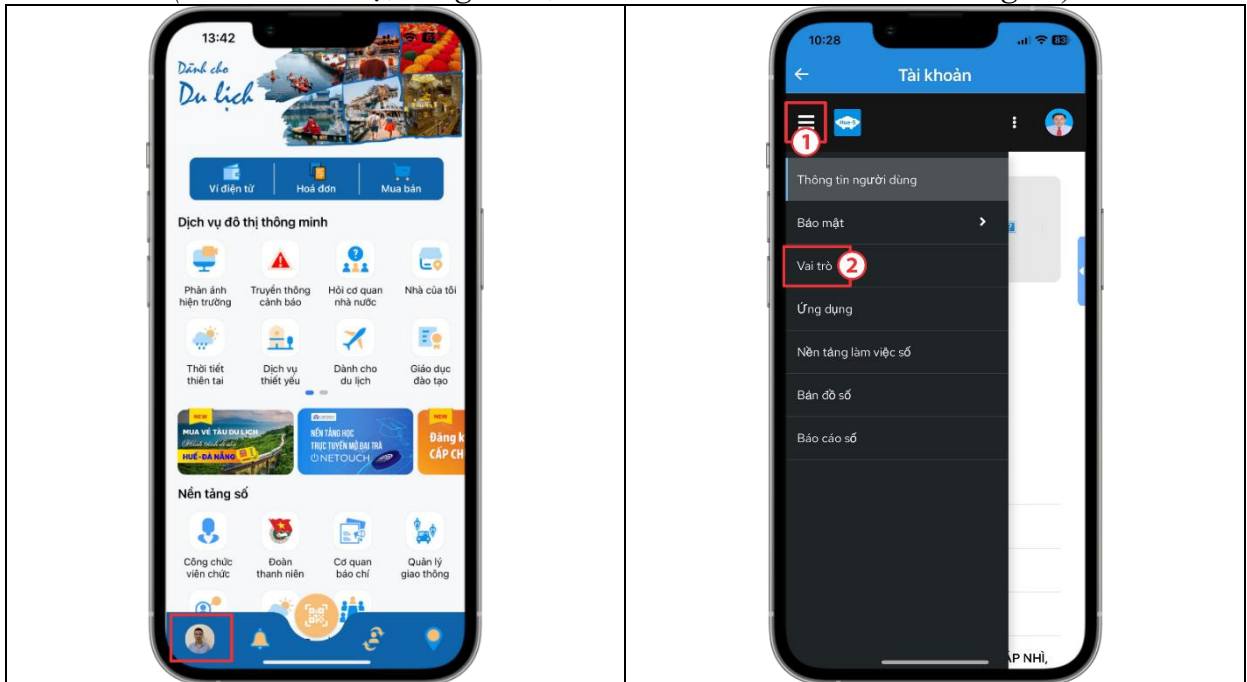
13:42

Dành cho
Du lịch

Ví điện tử | Hoá đơn | Mua bán

Dịch vụ đô thị thông minh

Phản ánh hiện trường
Truyền thông cảnh báo
Hỏi cơ quan nhà nước
Nhà của tôi
Thời tiết thiên tai
Dịch vụ thiết yếu
Dành cho du lịch
Giáo dục đào tạo

NEW
MUA VÉ TÀU DU LỊCH
HUẾ - ĐÀ NẴNG

NỀN TẢNG HỌC TRỰC TUYẾN MỞ ĐẠI TRÀ
ONETOUCH

NEW
Đăng k
CẤP CH

Nền tảng số

Công chức viên chức
Đoàn thanh niên
Cơ quan báo chí
Quản lý giao thông

10:28

Tài khoản

1

Thông tin người dùng
Bảo mật
Vai trò 2
Ứng dụng
Nền tảng làm việc số
Bản đồ số
Báo cáo số

ẠP NHÌ,